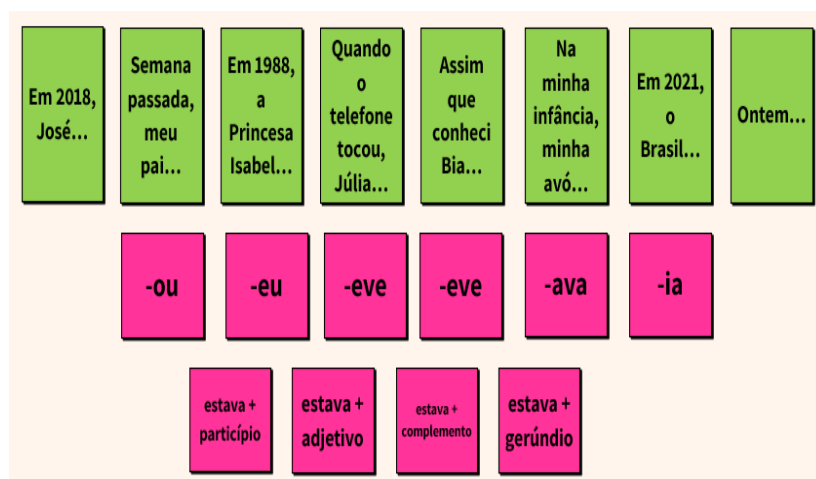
Em 2018, José...

Semana passada, meu pai...

Em 1988, a Princesa Isabel...

Quando o telefone tocou, Júlia...

Assim que conheci Bia...

Na minha infância, minha avó...

Em 2021, o Brasil...

Ontem...

-ou

-eu

-eve

-eve

-ava

-ia

estava + particípio

estava + adjetivo

estava + complemento

estava + gerúndio